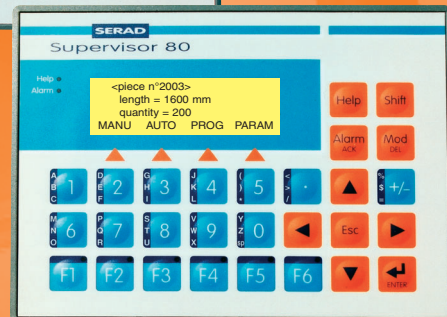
SERAD
Supervisor 80

Help
Alarm

<piece n°2003>
length = 1600 mm
quantity = 200
MANU AUTO PROG PARAM

Help
Shift
Alarm ACK
Mod DEL

A B C 1
D E F 2
G H I 3
J K L 4
( ) * 5
< > / .
% $ # +/-

M N O 6
P Q R 7
S T U 8
V W X 9
Y Z sp 0
Esc

F1 F2 F3 F4 F5 F6
ENTER